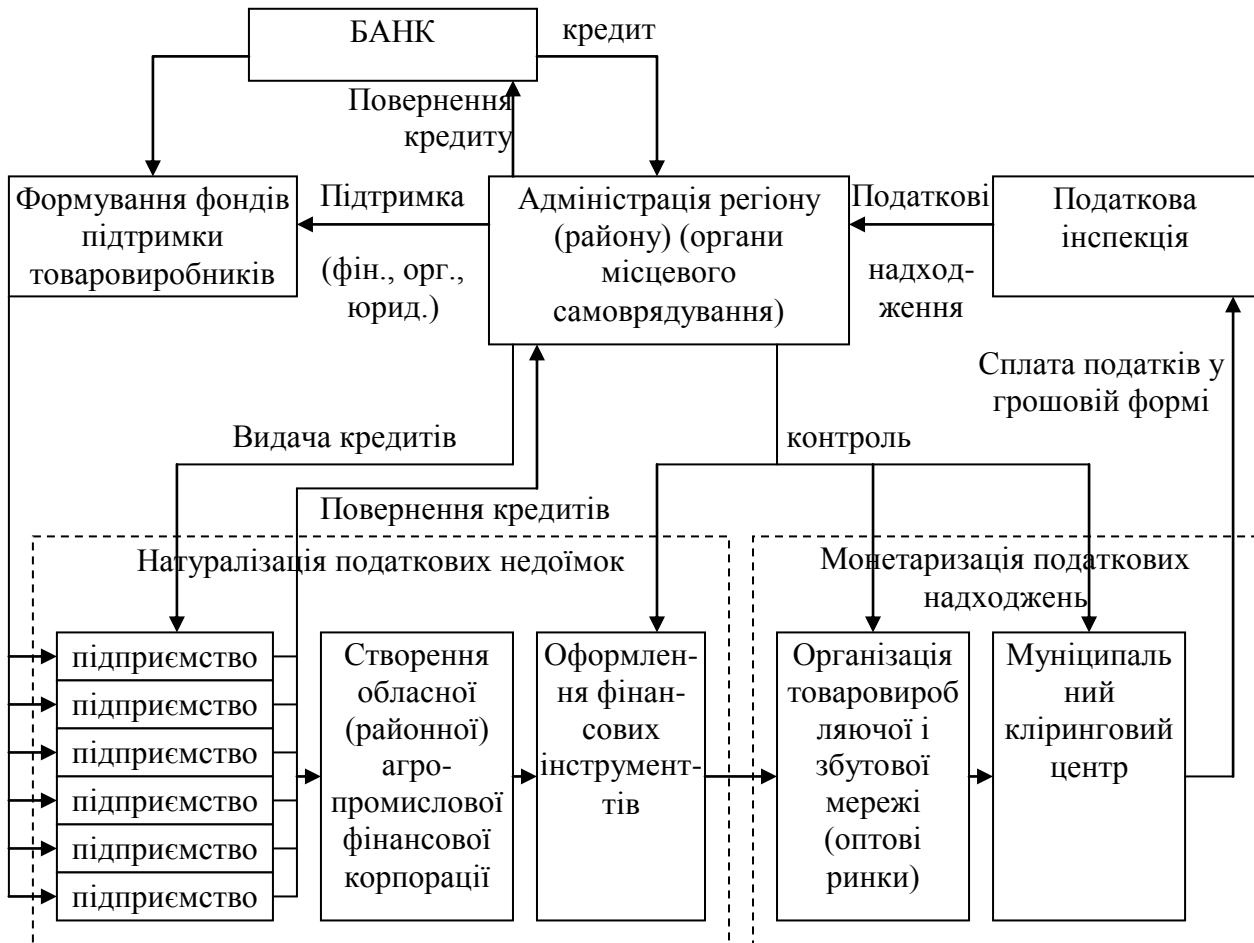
БАНК

кредит

Повернення кредиту

Формування фондів підтримки товаровиробників

Підтримка

(фін., орг., юрид.)

Адміністрація регіону (району) (органи місцевого самоврядування)

Податкові надходження

Податкова інспекція

Сплата податків у грошовій формі

Видача кредитів

контроль

Повернення кредитів

Натуралізація податкових недоїмок

Монетаризація податкових надходжень

підприємство

підприємство

підприємство

підприємство

підприємство

підприємство

Створення обласної (районної) агропромислової фінансової корпорації

Оформлення фінансових інструменттів

Організація товаровиробляючої і збутової мережі (оптові ринки)

Муніципальний кліринговий центр